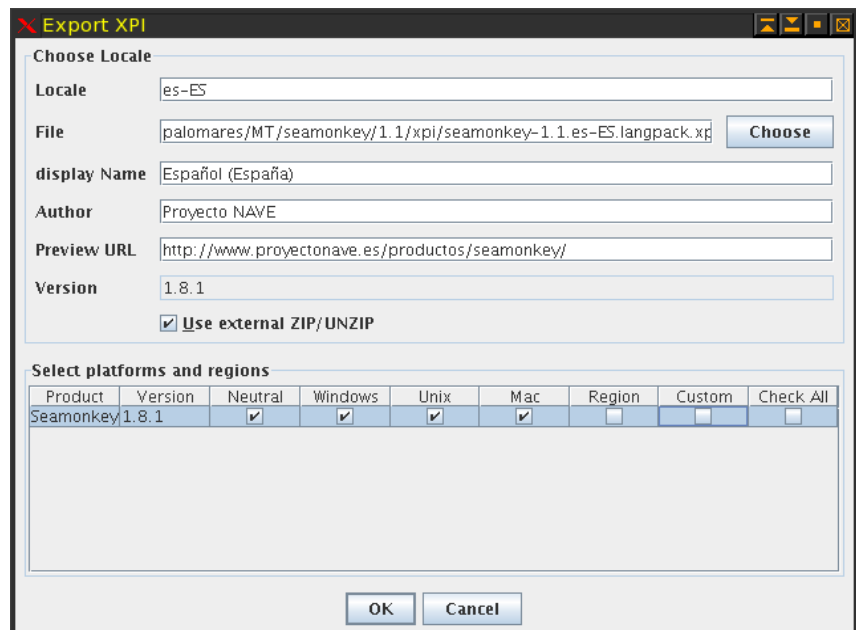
Export XPI

Choose Locale

Locale es-ES

File palomares/MT/seamonkey/1.1/xpi/seamonkey-1.1.es-ES.langpack.xp Choose

display Name Español (España)

Author Proyecto NAVE

Preview URL http://www.proyectonave.es/productos/seamonkey/

Version 1.8.1

☑ Use external ZIP/UNZIP

Select platforms and regions

| Product | Version | Neutral | Windows | Unix | Mac | Region | Custom | Check All |
|---|---|---|---|---|---|---|---|---|
| Seamonkey | 1.8.1 | ☑ | ☑ | ☑ | ☑ | ☐ | ☐ | ☐ |

OK Cancel